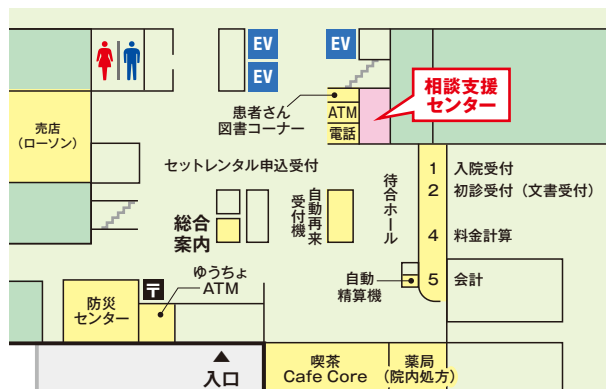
EV
EV
EV

相談支援
センター

患者さん
図書コーナー

ATM
電話

売店
(ローソン)

セットレンタル申込受付

待合ホール

1 入院受付
2 初診受付(文書受付)
4 料金計算
5 会計

自動再来受付機

総合
案内

ゆうちょ
ATM

自動
精算機

防災
センター

〒

入口

喫茶
Cafe Core

薬局
(院内処方)